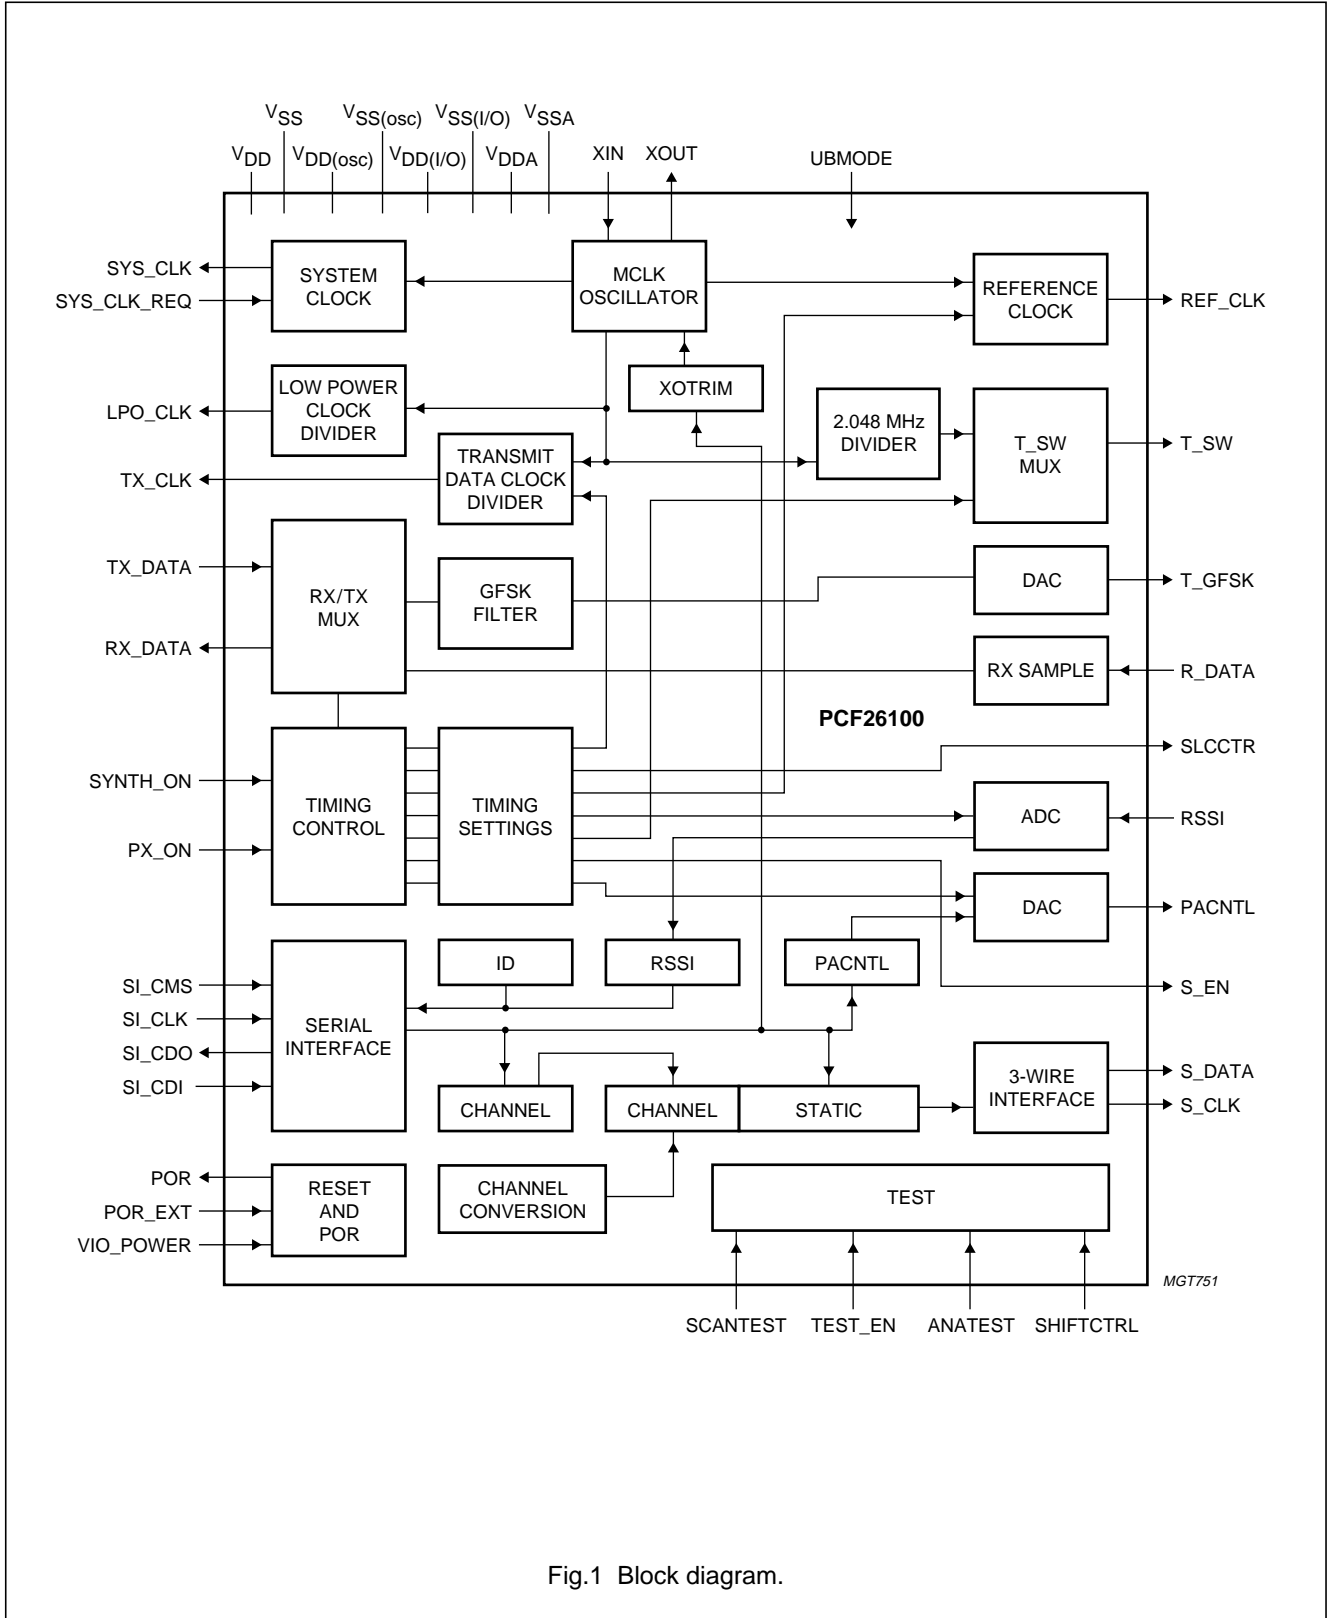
$V_{SS}$ $V_{SS(osc)}$ $V_{SS(I/O)}$ $V_{SSA}$
$V_{DD}$ $V_{DD(osc)}$ $V_{DD(I/O)}$ $V_{DDA}$ XIN XOUT UBMODE

SYS_CLK
SYS_CLK_REQ
SYSTEM CLOCK
MCLK OSCILLATOR
REFERENCE CLOCK
REF_CLK

XOTRIM
LPO_CLK
LOW POWER CLOCK DIVIDER
2.048 MHz DIVIDER
T_SW MUX
T_SW
TX_CLK
TRANSMIT DATA CLOCK DIVIDER

TX_DATA
RX/TX MUX
GFSK FILTER
DAC
T_GFSK
RX_DATA
RX SAMPLE
R_DATA

PCF26100

SLCCTR
SYNTH_ON
TIMING CONTROL
TIMING SETTINGS
ADC
RSSI
PX_ON
DAC
PACNTL

ID
RSSI
PACNTL
S_EN
SI_CMS
SI_CLK
SERIAL INTERFACE
SI_CDO
SI_CDI
CHANNEL
CHANNEL
STATIC
3-WIRE INTERFACE
S_DATA
S_CLK

POR
POR_EXT
VIO_POWER
RESET AND POR
CHANNEL CONVERSION
TEST

MGT751

SCANTEST TEST_EN ANATEST SHIFTCTRL

Fig.1 Block diagram.